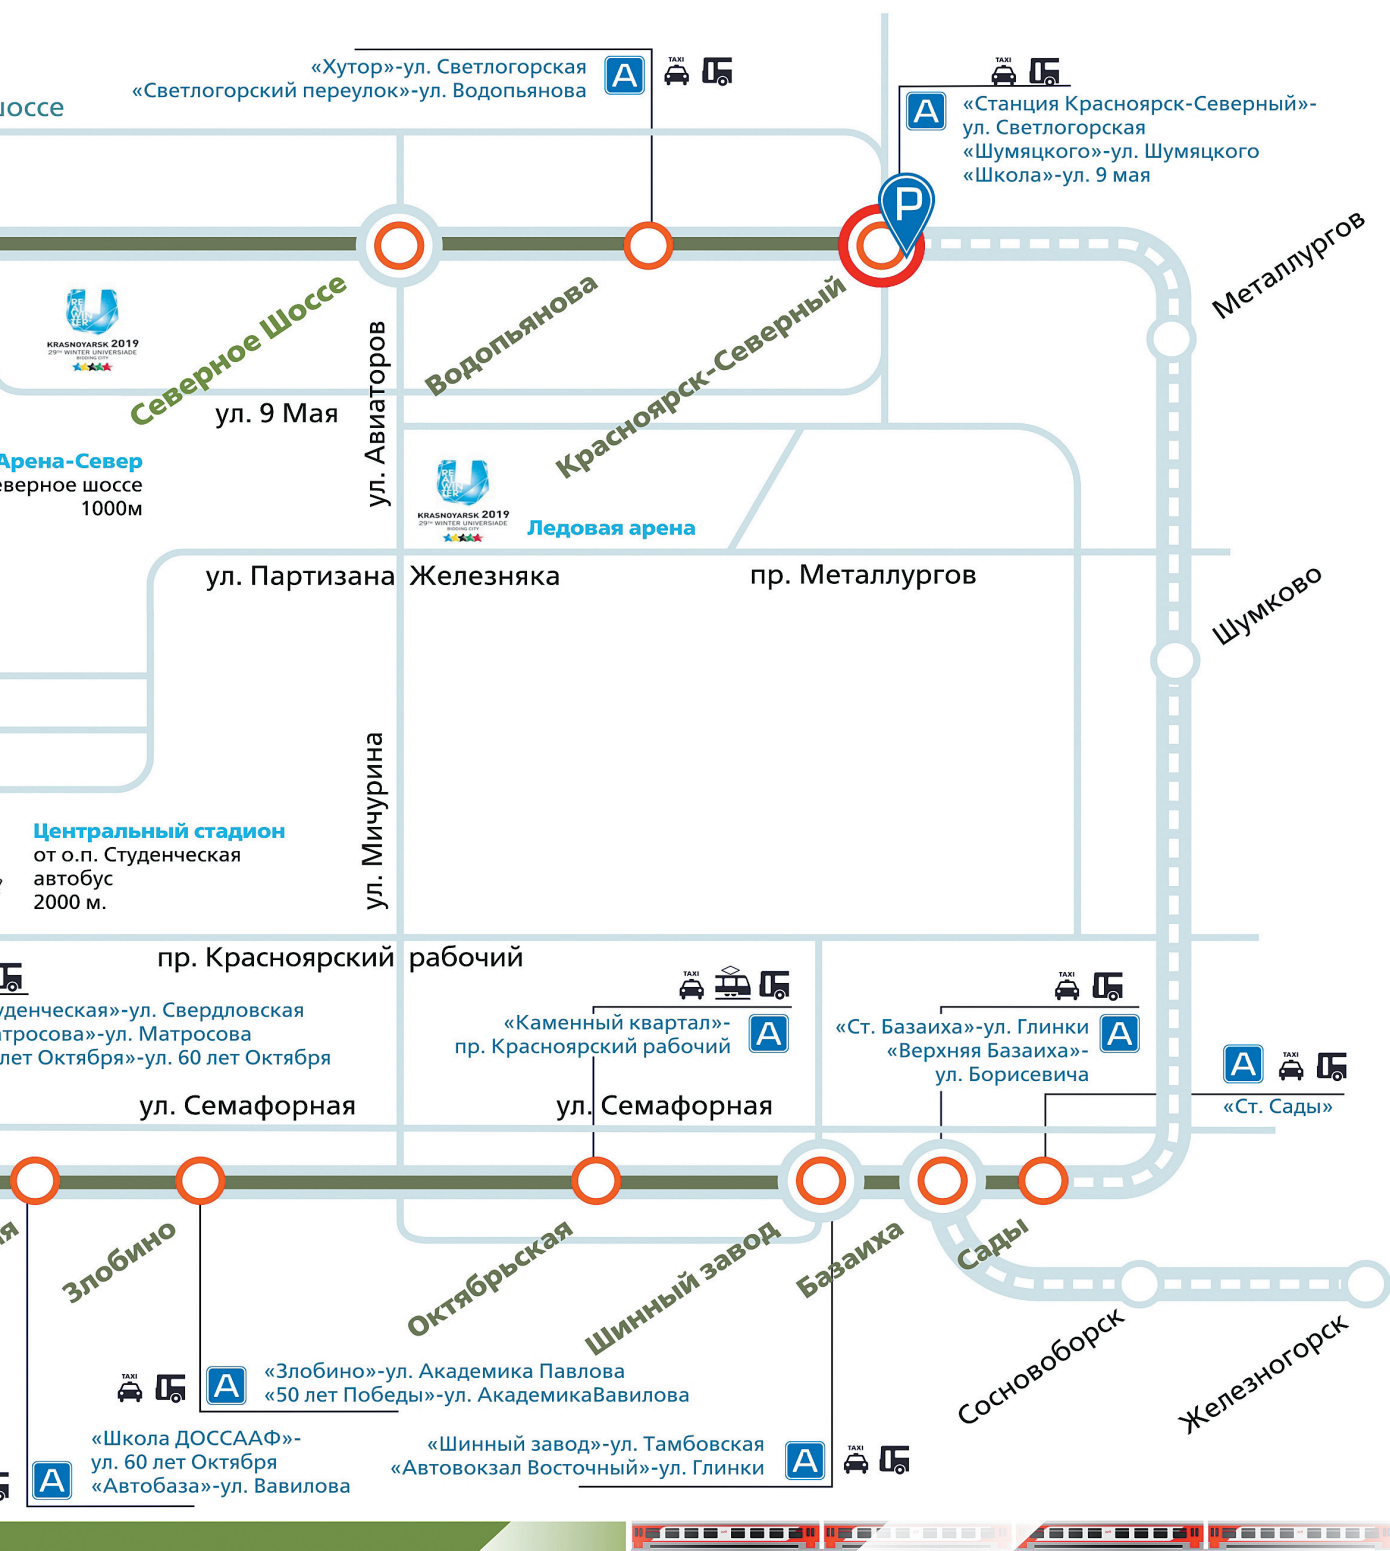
шоссе

«Хутор»-ул. Светлогорская
«Светлогорский переулок»-ул. Водопьянова
A TAXI

TAXI
A «Станция Красноярск-Северный»-
ул. Светлогорская
«Шумяцкого»-ул. Шумяцкого
«Школа»-ул. 9 мая

P

Металлургов

KRASNOYARSK 2019
29th WINTER UNIVERSIADE

Северное Шоссе
ул. 9 Мая
ул. Авиаторов
Водопьянова
Красноярск-Северный

Арена-Север
Северное шоссе
1000м

KRASNOYARSK 2019
29th WINTER UNIVERSIADE
Ледовая арена

ул. Партизана Железняка
пр. Металлургов

Шумково

ул. Мичурина

Центральный стадион
от о.п. Студенческая
автобус
2000 м.

пр. Красноярский рабочий

TAXI
«Студенческая»-ул. Свердловская
«Матросова»-ул. Матросова
«60 лет Октября»-ул. 60 лет Октября

«Каменный квартал»-
пр. Красноярский рабочий
A

TAXI
«Ст. Базаиха»-ул. Глинки
«Верхняя Базаиха»-
ул. Борисевича
A

A TAXI
«Ст. Сады»

ул. Семафорная
ул. Семафорная

Злобино
Октябрьская
Шинный завод
Базаиха
Сады
Сосновоборск
Железногорск

TAXI
A «Злобино»-ул. Академика Павлова
«50 лет Победы»-ул. АкадемикаВавилова

«Школа ДОССААФ»-
ул. 60 лет Октября
«Автобаза»-ул. Вавилова
A

«Шинный завод»-ул. Тамбовская
«Автовокзал Восточный»-ул. Глинки
A TAXI